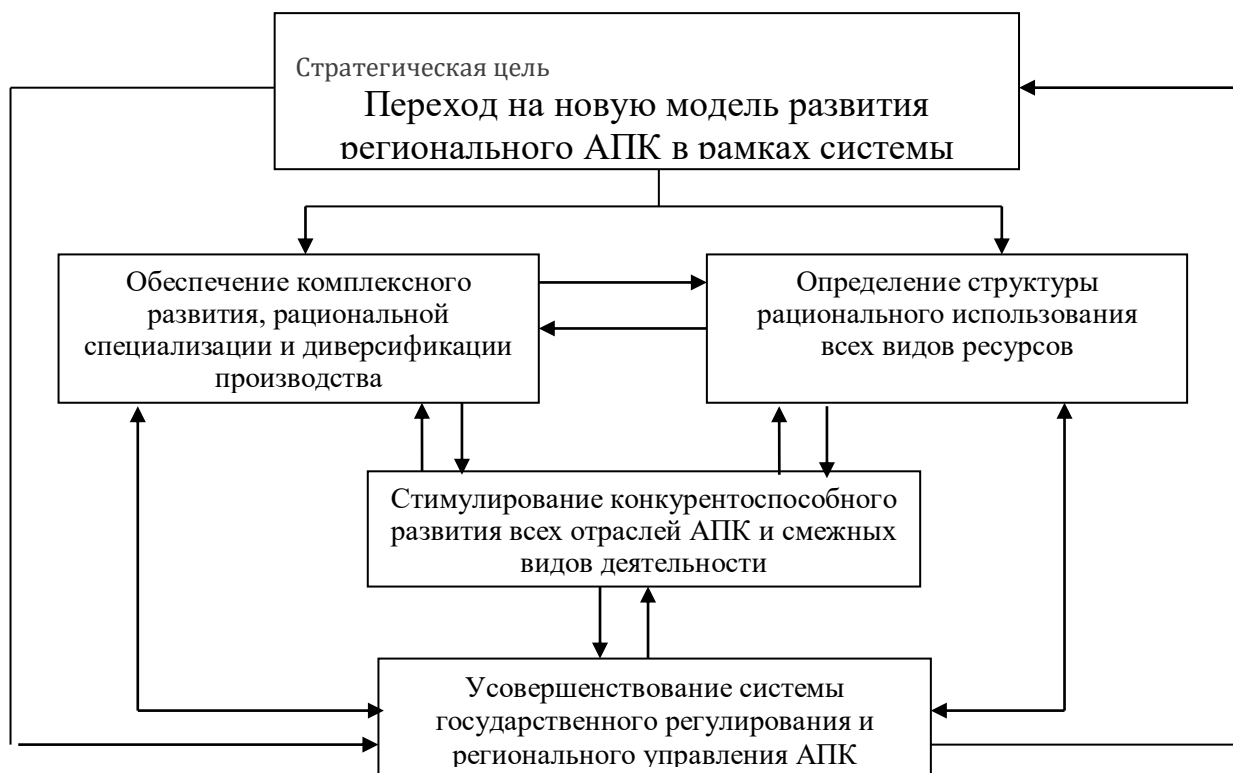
Стратегическая цель
Переход на новую модель развития регионального АПК в рамках системы

Обеспечение комплексного развития, рациональной специализации и диверсификации производства

Определение структуры рационального использования всех видов ресурсов

Стимулирование конкурентоспособного развития всех отраслей АПК и смежных видов деятельности

Усовершенствование системы государственного регулирования и регионального управления АПК